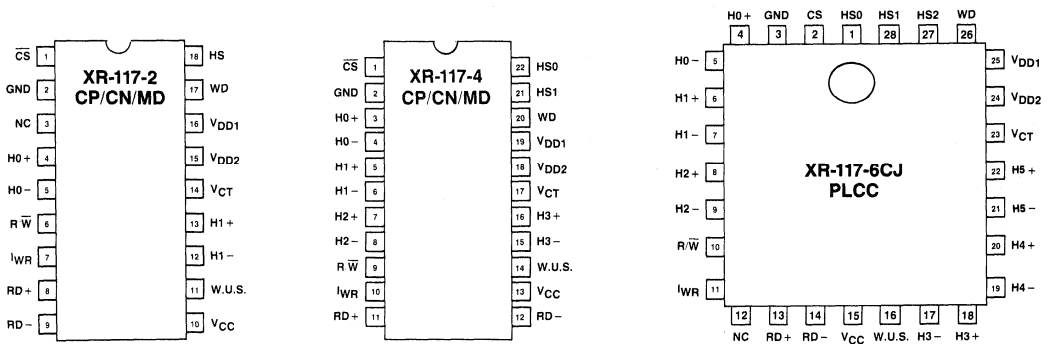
$\overline{CS}$ 1
GND 2
NC 3
H0+ 4
H0− 5
R $\overline{W}$ 6
$I_{WR}$ 7
RD+ 8
RD− 9

XR-117-2
CP/CN/MD

18 HS
17 WD
16 $V_{DD1}$
15 $V_{DD2}$
14 $V_{CT}$
13 H1+
12 H1−
11 W.U.S.
10 $V_{CC}$

$\overline{CS}$ 1
GND 2
H0+ 3
H0− 4
H1+ 5
H1− 6
H2+ 7
H2− 8
R $\overline{W}$ 9
$I_{WR}$ 10
RD+ 11

XR-117-4
CP/CN/MD

22 HS0
21 HS1
20 WD
19 $V_{DD1}$
18 $V_{DD2}$
17 $V_{CT}$
16 H3+
15 H3−
14 W.U.S.
13 $V_{CC}$
12 RD−

H0+ 4
GND 3
CS 2
HS0 1
HS1 28
HS2 27
WD 26

H0− 5
H1+ 6
H1− 7
H2+ 8
H2− 9
R/$\overline{W}$ 10
$I_{WR}$ 11

XR-117-6CJ
PLCC

25 $V_{DD1}$
24 $V_{DD2}$
23 $V_{CT}$
22 H5+
21 H5−
20 H4+
19 H4−

12 NC
13 RD+
14 RD−
15 $V_{CC}$
16 W.U.S.
17 H3−
18 H3+